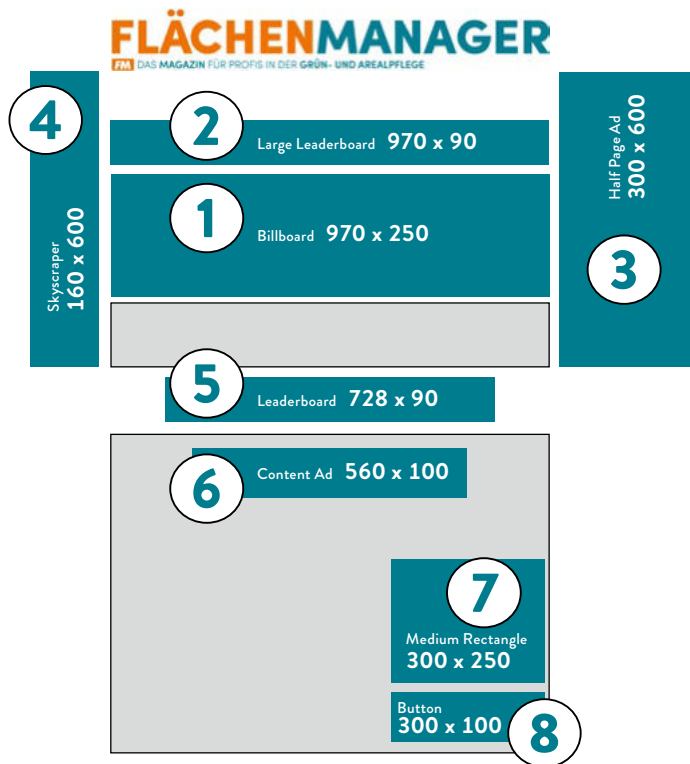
FLÄCHENMANAGER
FM DAS MAGAZIN FÜR PROFIS IN DER GRÜN- UND AREALPFLEGE

4
Skyscraper
160 x 600

2
Large Leaderboard 970 x 90

1
Billboard 970 x 250

Half Page Ad
300 x 600
3

5
Leaderboard 728 x 90

6
Content Ad 560 x 100

7
Medium Rectangle
300 x 250

Button
300 x 100
8